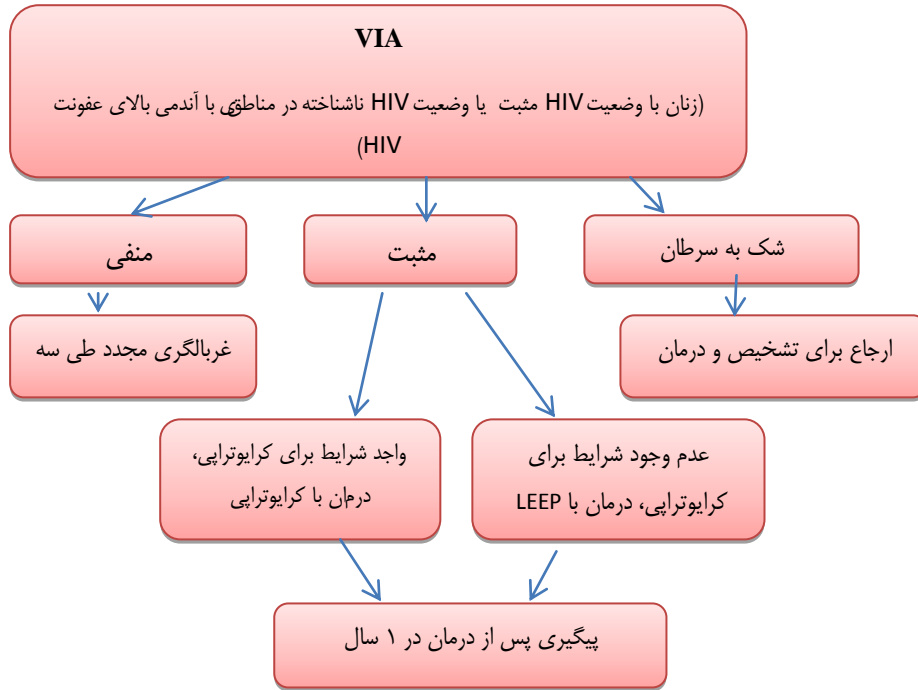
VIA

(زنان با وضعیت HIV مثبت یا وضعیت HIV ناشناخته در مناطق با آندمی بالای عفونت HIV)

منفی

مثبت

شک به سرطان

غربالگری مجدد طی سه

ارجاع برای تشخیص و درمان

واجد شرایط برای کرایوتراپی، درمان با کرایوتراپی

عدم وجود شرایط برای کرایوتراپی، درمان با LEEP

پیگیری پس از درمان در ۱ سال